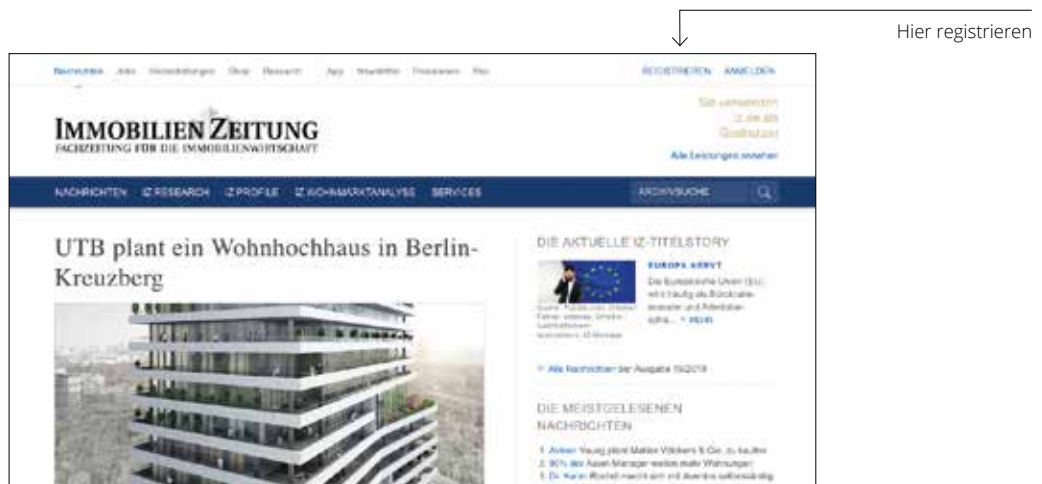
Hier registrieren

Nachrichten Jobs Veranstaltungen Shop Research App Newsletter Firmenwiki Abo

REGISTRIEREN ANMELDEN

IMMOBILIEN ZEITUNG
FACHZEITUNG FÜR DIE IMMOBILIENWIRTSCHAFT

Sie verwenden IZ.de als Gastnutzer

Alle Leistungen ansehen

NACHRICHTEN IZ RESEARCH IZ PROFILE IZ WOHNMARKTANALYSE SERVICES

ARCHIVSUCHE

UTB plant ein Wohnhochhaus in Berlin-Kreuzberg

DIE AKTUELLE IZ-TITELSTORY

EUROPA ARBEIT

Die Europäische Union (EU) wird häufig als Bürokratiemonster und Arbeitsbeschaffungs... > mehr

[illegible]

> Alle Nachrichten der Ausgabe 15/2019

DIE MEISTGELESENEN NACHRICHTEN

1. Amber Young plant Makler Völckers & Co. zu kaufen
2. 80% der Asset-Manager wollen mehr Wohnungen
3. Dr. Karin Rössel macht sich mit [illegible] selbstständig